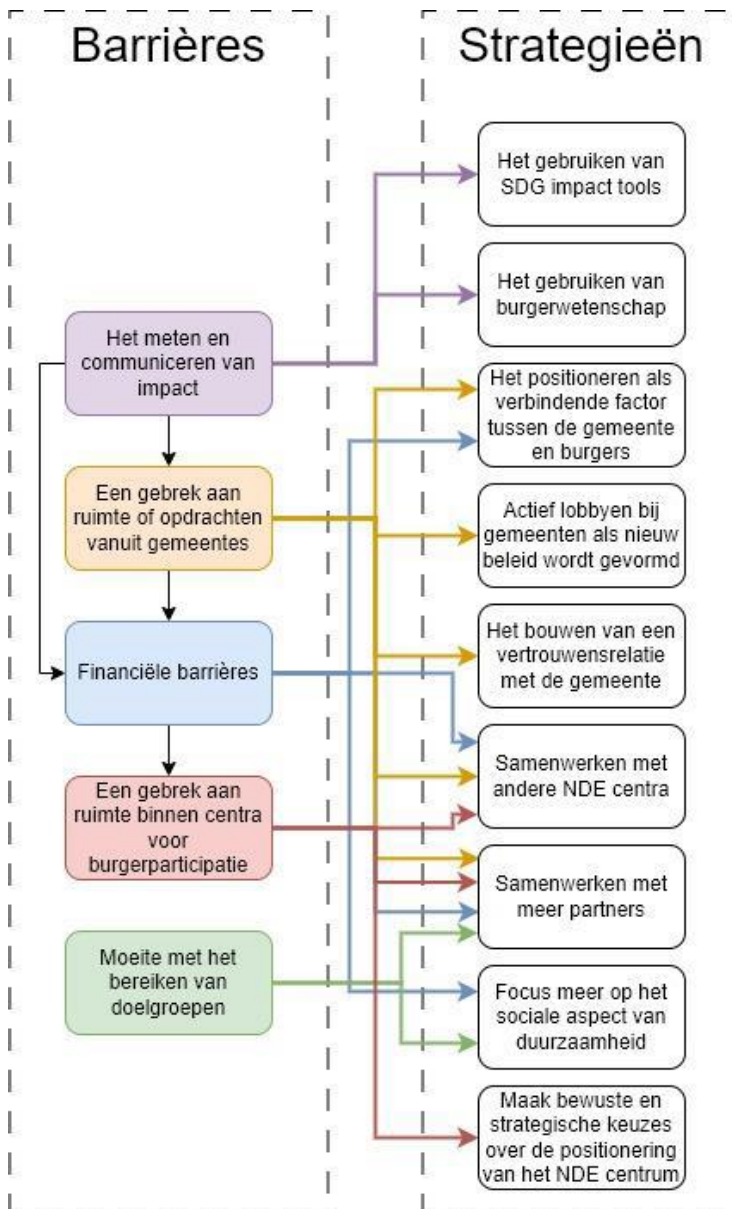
Barrières

Het meten en communiceren van impact

Een gebrek aan ruimte of opdrachten vanuit gemeentes

Financiële barrières

Een gebrek aan ruimte binnen centra voor burgerparticipatie

Moeite met het bereiken van doelgroepen

Strategieën

Het gebruiken van SDG impact tools

Het gebruiken van burgerwetenschap

Het positioneren als verbindende factor tussen de gemeente en burgers

Actief lobbyen bij gemeenten als nieuw beleid wordt gevormd

Het bouwen van een vertrouwensrelatie met de gemeente

Samenwerken met andere NDE centra

Samenwerken met meer partners

Focus meer op het sociale aspect van duurzaamheid

Maak bewuste en strategische keuzes over de positionering van het NDE centrum